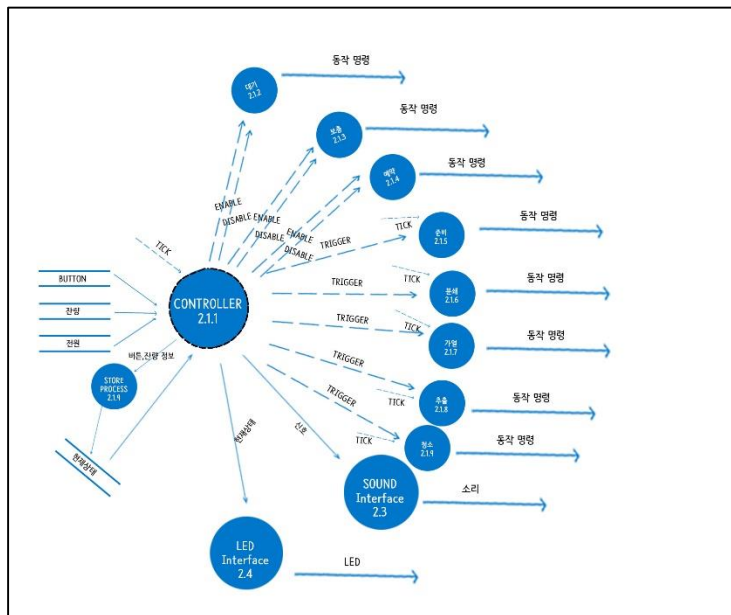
대기
2.1.2

동작 명령

보온
2.1.3

동작 명령

예약
2.1.4

동작 명령

ENABLE
DISABLE ENABLE
DISABLE ENABLE
DISABLE

TICK

TRIGGER

TICK

준비
2.1.5

동작 명령

BUTTON

잔량

전원

CONTROLLER
2.1.1

TRIGGER

TICK

분쇄
2.1.6

동작 명령

TRIGGER

TICK

가열
2.1.7

동작 명령

버튼,잔량 정보

STORE PROCESS
2.1.9

TRIGGER

TRIGGER

TICK

추출
2.1.8

동작 명령

TICK

청소
2.1.9

동작 명령

현재상태

현재상태

신호

SOUND
Interface
2.3

소리

LED
Interface
2.4

LED